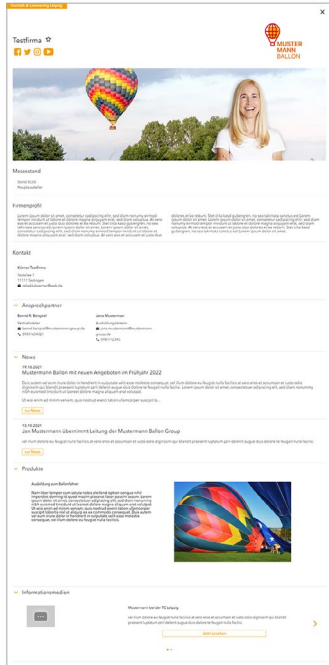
Testfirma ☆

MUSTER MANN BALLON

Messestand

Firmenprofil

Lorem ipsum dolor sit amet, consetetur sadipscing elitr, sed diam nonumy eirmod tempor invidunt ut labore et dolore magna aliquyam erat, sed diam voluptua. At vero eos et accusam et justo duo dolores et ea rebum. Stet clita kasd gubergren, no sea takimata sanctus est Lorem ipsum dolor sit amet. Lorem ipsum dolor sit amet, consetetur sadipscing elitr, sed diam nonumy eirmod tempor invidunt ut labore et dolore magna aliquyam erat, sed diam voluptua. At vero eos et accusam et justo duo dolores et ea rebum. Stet clita kasd gubergren, no sea takimata sanctus est Lorem ipsum dolor sit amet.

Kontakt

Ansprechpartner

News

19.10.2021
Mustermann Ballon mit neuen Angeboten im Frühjahr 2022

Zur News

13.10.2021
Jan Mustermann übernimmt Leitung der Mustermann Ballon Group

Zur News

Produkte

Ausbildung zum Ballonfahrer

Informationsmedien

Mustermann bei der TC Leipzig

Jetzt ansehen